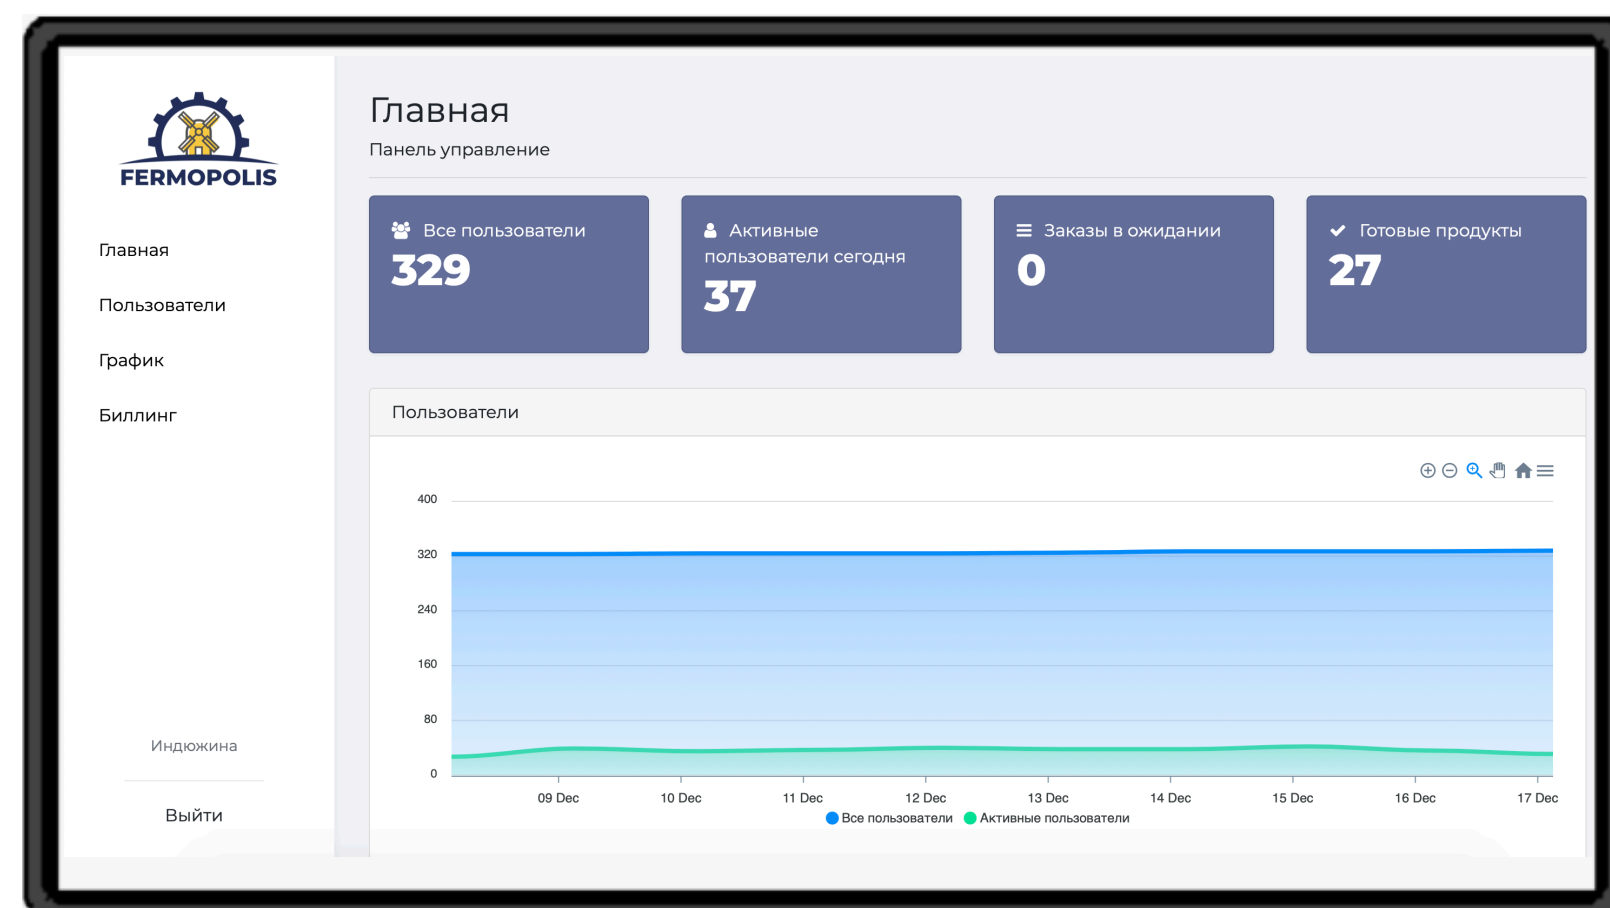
FERMOPOLIS

Главная

Пользователи

График

Биллинг

Индюжина

Выйти

Главная

Панель управление

Все пользователи
329

Активные пользователи сегодня
37

Заказы в ожидании
0

Готовые продукты
27

Пользователи

400
320
240
160
80
0

09 Dec
10 Dec
11 Dec
12 Dec
13 Dec
14 Dec
15 Dec
16 Dec
17 Dec

Все пользователи Активные пользователи